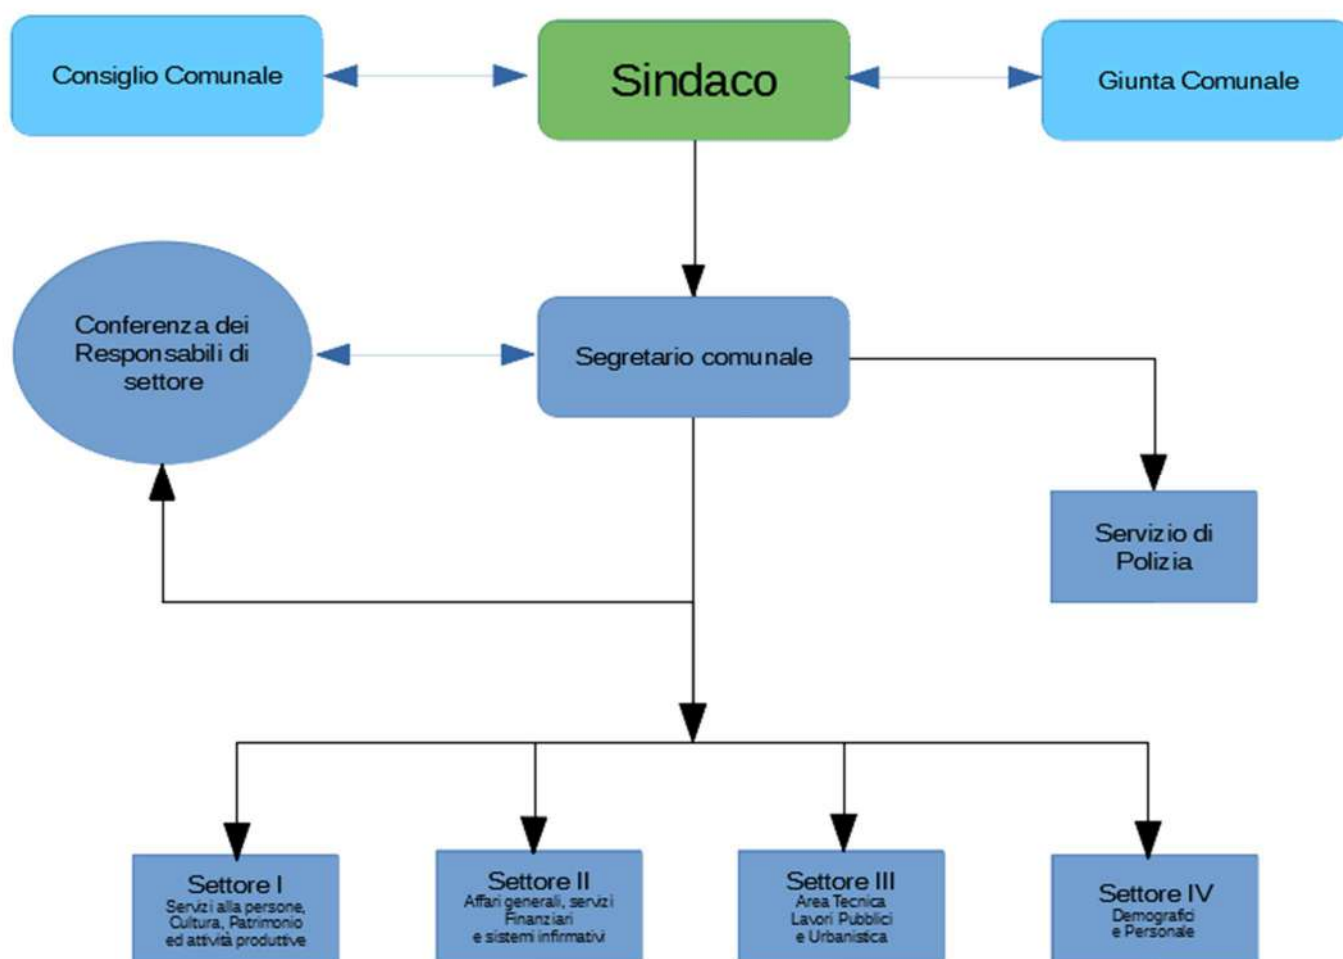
Consiglio Comunale

Sindaco

Giunta Comunale

Conferenza dei Responsabili di settore

Segretario comunale

Servizio di Polizia

Settore I
Servizi alla persone, Cultura, Patrimonio ed attività produttive

Settore II
Affari generali, servizi Finanziari e sistemi informativi

Settore III
Area Tecnica Lavori Pubblici e Urbanistica

Settore IV
Demografici e Personale